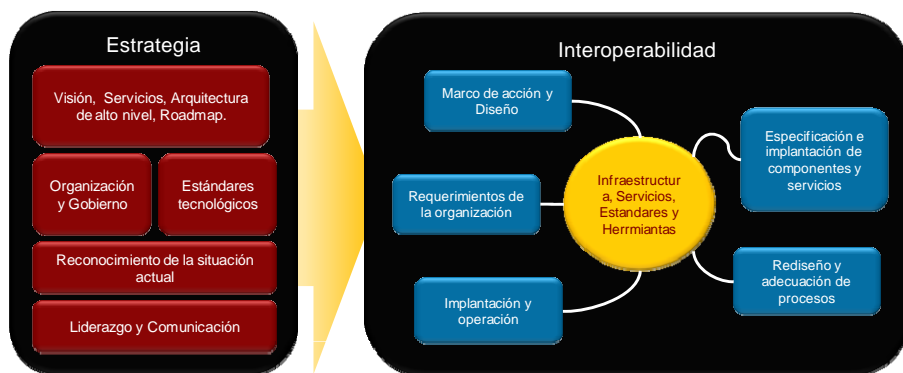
Estrategia

Visión, Servicios, Arquitectura de alto nivel, Roadmap.

Organización y Gobierno

Estándares tecnológicos

Reconocimiento de la situación actual

Liderazgo y Comunicación

Interoperabilidad

Marco de acción y Diseño

Requerimientos de la organización

Implantación y operación

Infraestructura, Servicios, Estandares y Herrmiantas

Especificación e implantación de componentes y servicios

Rediseño y adecuación de procesos